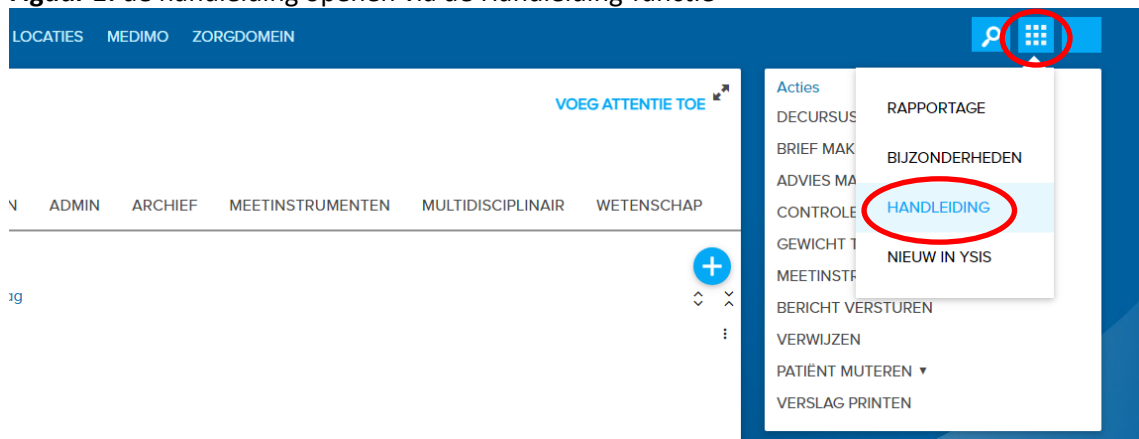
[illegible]

LOCATIES MEDIMO ZORGDOMEIN

VOEG ATTENTIE TOE

N ADMIN ARCHIEF MEETINSTRUMENTEN MULTIDISCIPLINAIR WETENSCHAP

ag

Acties
DECURSUS
BRIEF MAK
ADVIES MA
CONTROLE
GEWICHT T
MEETINSTR
BERICHT VERSTUREN
VERWIJZEN
PATIËNT MUTEREN ▾
VERSLAG PRINTEN

RAPPORTAGE
BIJZONDERHEDEN
HANDLEIDING
NIEUW IN YSIS